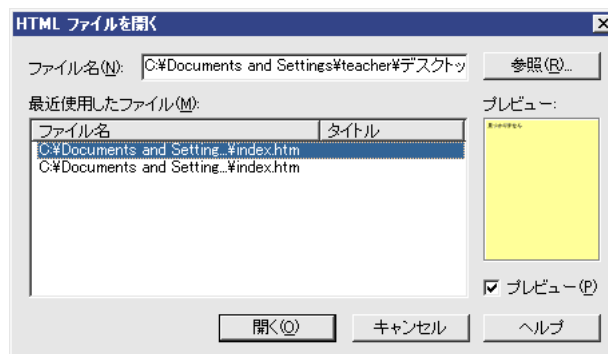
HTML ファイルを開く

ファイル名(N): C:¥Documents and Settings¥teacher¥デスクトッ

参照(R)...

最近使用したファイル(M):

プレビュー:

| ファイル名 | タイトル |
|---|---|
| C:¥Documents and Setting...¥index.htm | |
| C:¥Documents and Setting...¥index.htm | |

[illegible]

☑ プレビュー(P)

開く(O)

キャンセル

ヘルプ